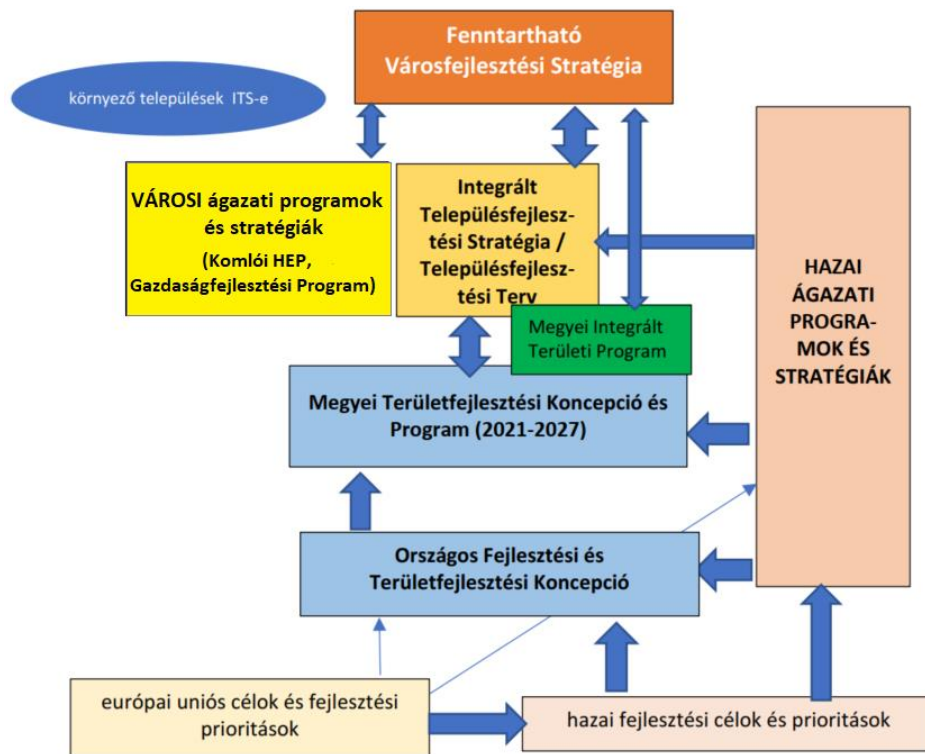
Fenntartható Városfejlesztési Stratégia

környező települések ITS-e

VÁROSI ágazati programok és stratégiák (Komlói HEP, Gazdaságfejlesztési Program)

Integrált Településfejlesztési Stratégia / Településfejlesztési Terv

Megyei Integrált Területi Program

HAZAI ÁGAZATI PROGRAMOK ÉS STRATÉGIÁK

Megyei Területfejlesztési Koncepció és Program (2021-2027)

Országos Fejlesztési és Területfejlesztési Koncepció

európai uniós célok és fejlesztési prioritások

hazai fejlesztési célok és prioritások